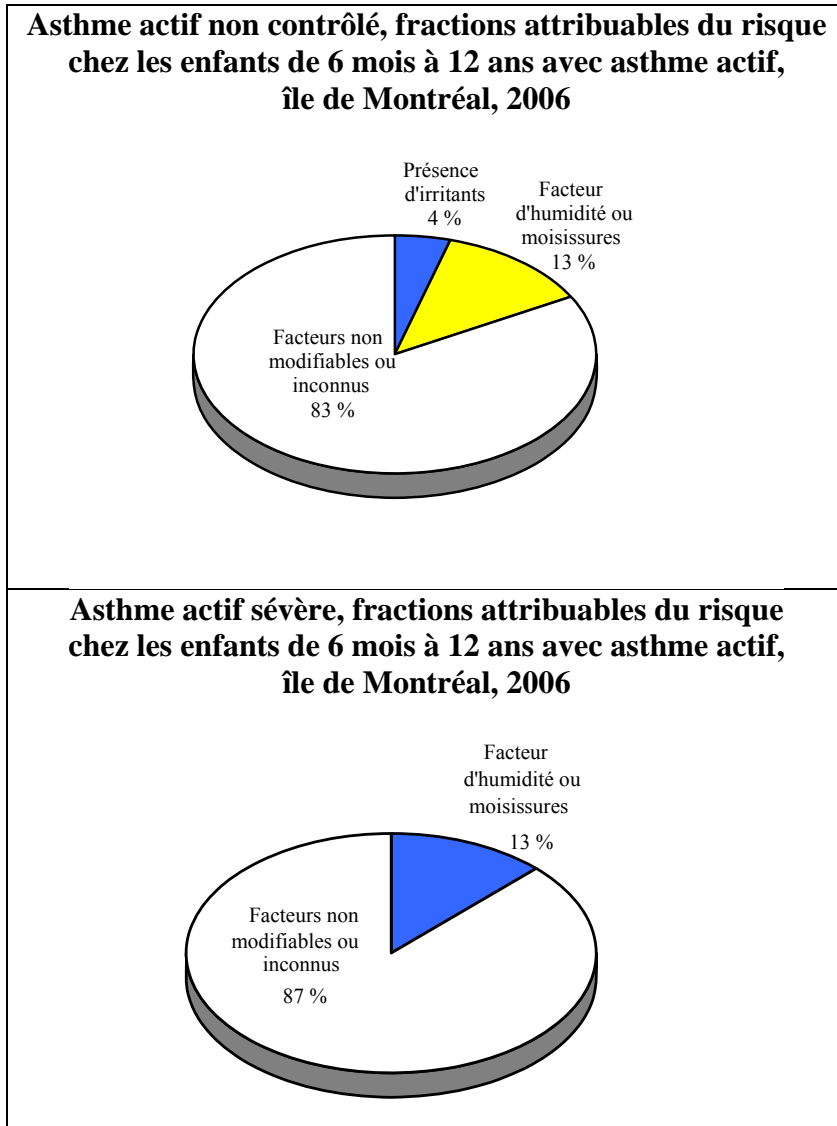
Asthme actif non contrôlé, fractions attribuables du risque chez les enfants de 6 mois à 12 ans avec asthme actif, île de Montréal, 2006

Présence d'irritants 4 %

Facteur d'humidité ou moisissures 13 %

Facteurs non modifiables ou inconnus 83 %

Asthme actif sévère, fractions attribuables du risque chez les enfants de 6 mois à 12 ans avec asthme actif, île de Montréal, 2006

Facteur d'humidité ou moisissures 13 %

Facteurs non modifiables ou inconnus 87 %